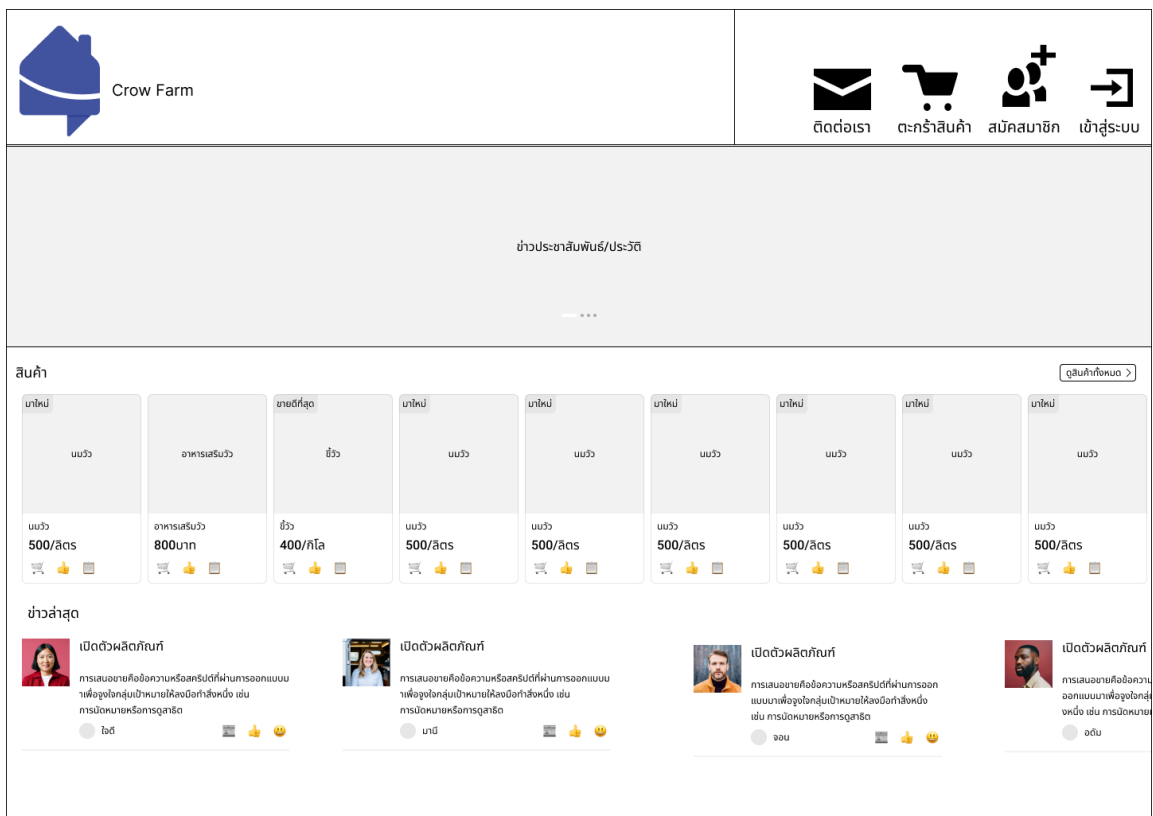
Crow Farm

ติดต่อเรา ตะกร้าสินค้า สมัครสมาชิก เข้าสู่ระบบ

ข่าวประชาสัมพันธ์/ประวัติ

สินค้า

ดูสินค้าทั้งหมด >

| มาใหม่ | | ขายดีที่สุด | มาใหม่ | มาใหม่ | มาใหม่ | มาใหม่ | มาใหม่ | มาใหม่ |
|---|---|---|---|---|---|---|---|---|
| นมวัว | อาหารเสริมวัว | ขี้วัว | นมวัว | นมวัว | นมวัว | นมวัว | นมวัว | นมวัว |
| นมวัว | อาหารเสริมวัว | ขี้วัว | นมวัว | นมวัว | นมวัว | นมวัว | นมวัว | นมวัว |
| 500/ลิตร | 800บาท | 400/กิโล | 500/ลิตร | 500/ลิตร | 500/ลิตร | 500/ลิตร | 500/ลิตร | 500/ลิตร |

ข่าวล่าสุด

เปิดตัวผลิตภัณฑ์

การเสนอขายคือข้อความหรือสคริปต์ที่ผ่านการออกแบบมาเพื่อจูงใจกลุ่มเป้าหมายให้ลงมือทำสิ่งหนึ่ง เช่น การนัดหมายหรือการดูสาธิต

ใจดี

เปิดตัวผลิตภัณฑ์

การเสนอขายคือข้อความหรือสคริปต์ที่ผ่านการออกแบบมาเพื่อจูงใจกลุ่มเป้าหมายให้ลงมือทำสิ่งหนึ่ง เช่น การนัดหมายหรือการดูสาธิต

มานี

เปิดตัวผลิตภัณฑ์

การเสนอขายคือข้อความหรือสคริปต์ที่ผ่านการออกแบบมาเพื่อจูงใจกลุ่มเป้าหมายให้ลงมือทำสิ่งหนึ่ง เช่น การนัดหมายหรือการดูสาธิต

จอบ

เปิดตัวผลิตภัณฑ์

การเสนอขายคือข้อความ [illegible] ออกแบบมาเพื่อจูงใจกลุ่ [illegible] งหนึ่ง เช่น การนัดหมา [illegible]

อดัม